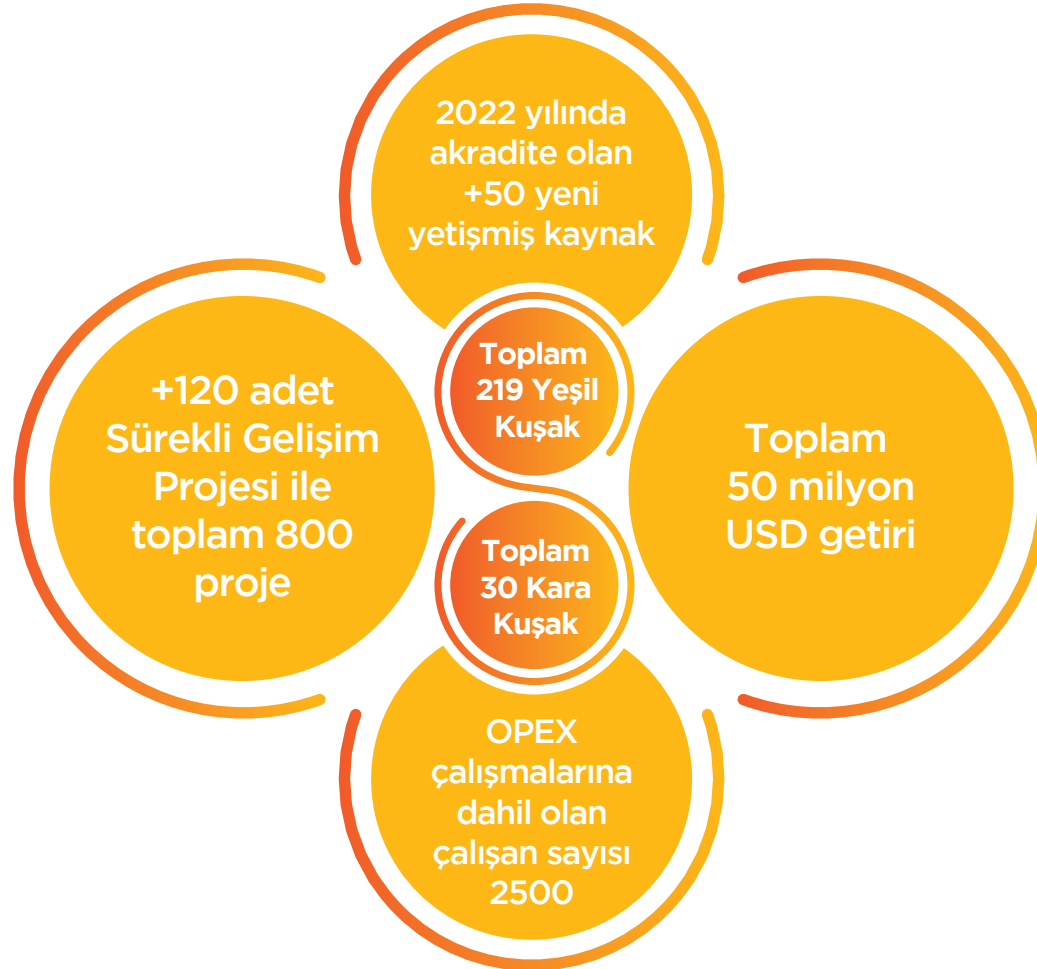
2022 yılında akradite olan +50 yeni yetişmiş kaynak

+120 adet Sürekli Gelişim Projesi ile toplam 800 proje

Toplam 219 Yeşil Kuşak

Toplam 30 Kara Kuşak

Toplam 50 milyon USD getiri

OPEX çalışmalarına dahil olan çalışan sayısı 2500